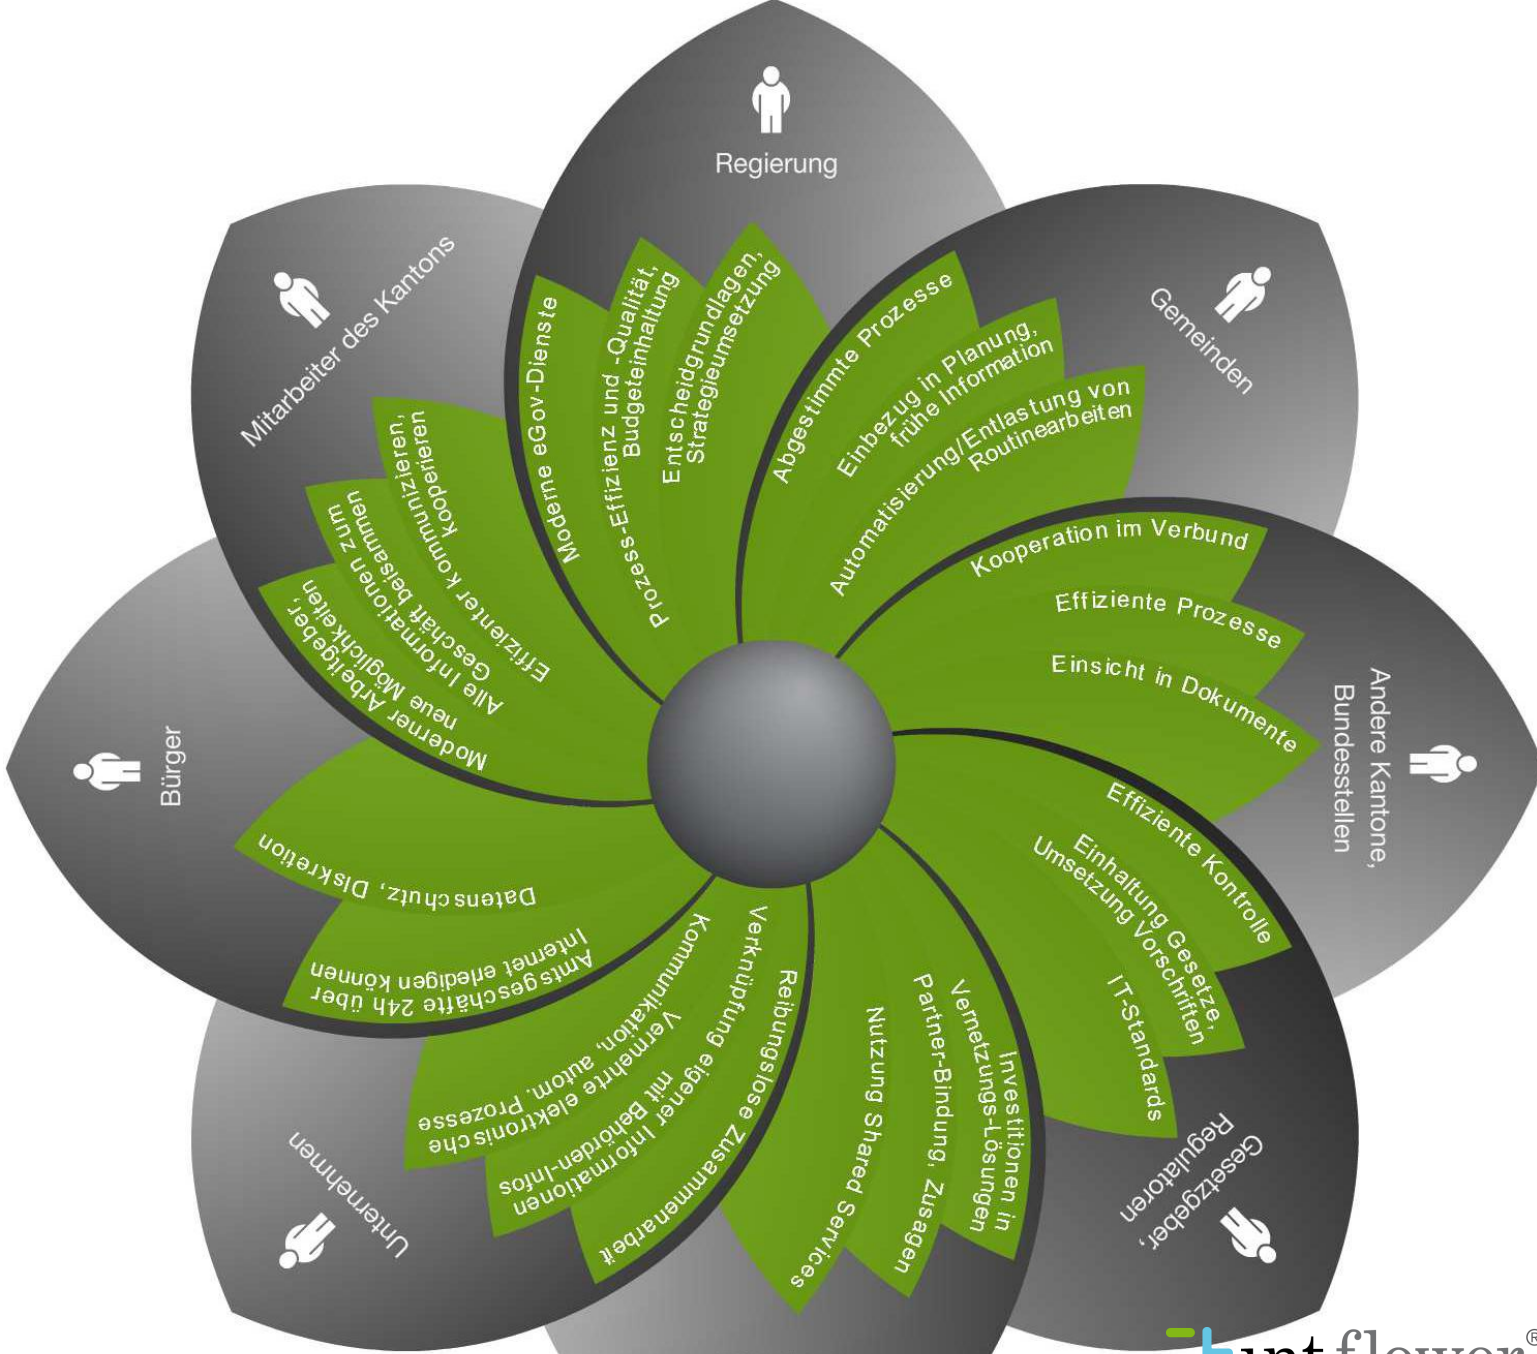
Regierung

Moderne eGov-Dienste

Prozess-Effizienz und -Qualität, Budgeteinhaltung

Entscheidgrundlagen, Strategieumsetzung

Gemeinden

Abgestimmte Prozesse

Einbezug in Planung, frühe Information

Automatisierung/Entlastung von Routinearbeiten

Andere Kantone, Bundesstellen

Kooperation im Verbund

Effiziente Prozesse

Einsicht in Dokumente

Gesetzgeber, Regulatoren

Effiziente Kontrolle

Einhaltung Gesetze, Umsetzung Vorschriften

IT-Standards

Investitionen in Vernetzungs-Lösungen

Partner-Bindung, Zusagen

Nutzung Shared Services

Unternehmen

Reibungslose Zusammenarbeit

Verknüpfung eigener Informationen mit Behörden-Infos

Kommunikation, autom. Prozesse

Vermehrte elektronische

Bürger

Amtsgeschäfte 24h über Internet erledigen können

Datenschutz, Diskretion

Mitarbeiter des Kantons

Moderner Arbeitgeber, neue Möglichkeiten

Alle Informationen zum Geschäft beisammen

Effizienter kommunizieren, kooperieren

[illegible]nt flower®